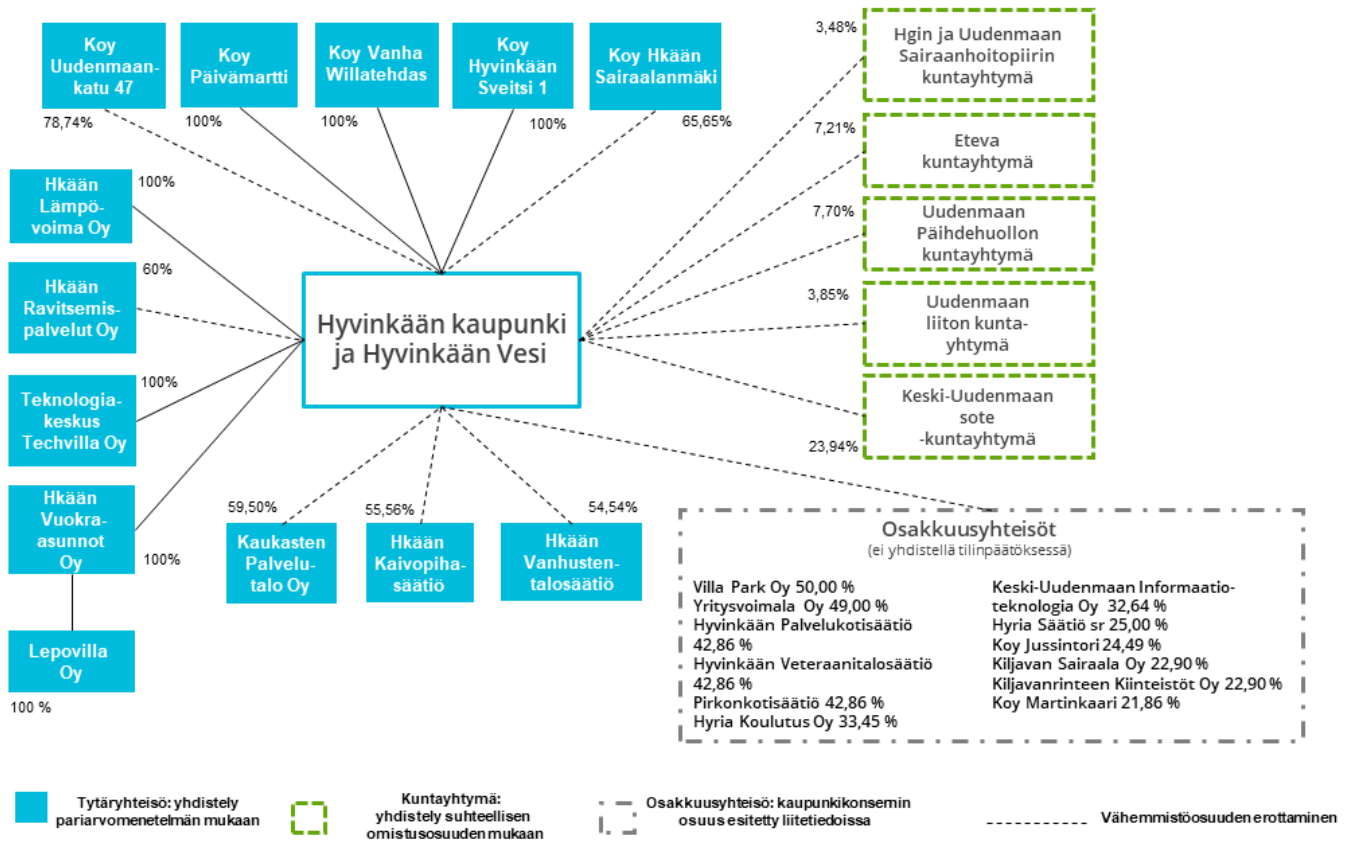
Koy Uudenmaankatu 47
78,74%

Koy Päivämartti
100%

Koy Vanha Willatehdas
100%

Koy Hyvinkään Sveitsi 1
100%

Koy Hkään Sairaalanmäki
65,65%

3,48%
Hgin ja Uudenmaan Sairaanhoitopiirin kuntayhtymä

7,21%
Eteva kuntayhtymä

7,70%
Uudenmaan Päihdehuollon kuntayhtymä

3,85%
Uudenmaan liiton kuntayhtymä

23,94%
Keski-Uudenmaan sote -kuntayhtymä

Hkään Lämpövoima Oy
100%

Hkään Ravitsemispalvelut Oy
60%

Teknologiakeskus Techvilla Oy
100%

Hkään Vuokraasunnot Oy
100%

Lepovilla Oy
100 %

Hyvinkään kaupunki ja Hyvinkään Vesi

59,50%
Kaukasten Palvelutalo Oy

55,56%
Hkään Kaivopihasäätiö

54,54%
Hkään Vanhustentalosäätiö

Osakkuusyhteisöt
(ei yhdistellä tilinpäätöksessä)

Villa Park Oy 50,00 %
Yritysvoimala Oy 49,00 %
Hyvinkään Palvelukotisäätiö 42,86 %
Hyvinkään Veteraanitalosäätiö 42,86 %
Pirkonkotisäätiö 42,86 %
Hyria Koulutus Oy 33,45 %

Keski-Uudenmaan Informaatioteknologia Oy 32,64 %
Hyria Säätiö sr 25,00 %
Koy Jussintori 24,49 %
Kiljavan Sairaala Oy 22,90 %
Kiljavanrinteen Kiinteistöt Oy 22,90 %
Koy Martinkaari 21,86 %

Tytäryhteisö: yhdistely pariarvomenetelmän mukaan

Kuntayhtymä: yhdistely suhteellisen omistusosuuden mukaan

Osakkuusyhteisö: kaupunkikonsernin osuus esitetty liitetiedoissa

Vähemmistöosuuden erottaminen